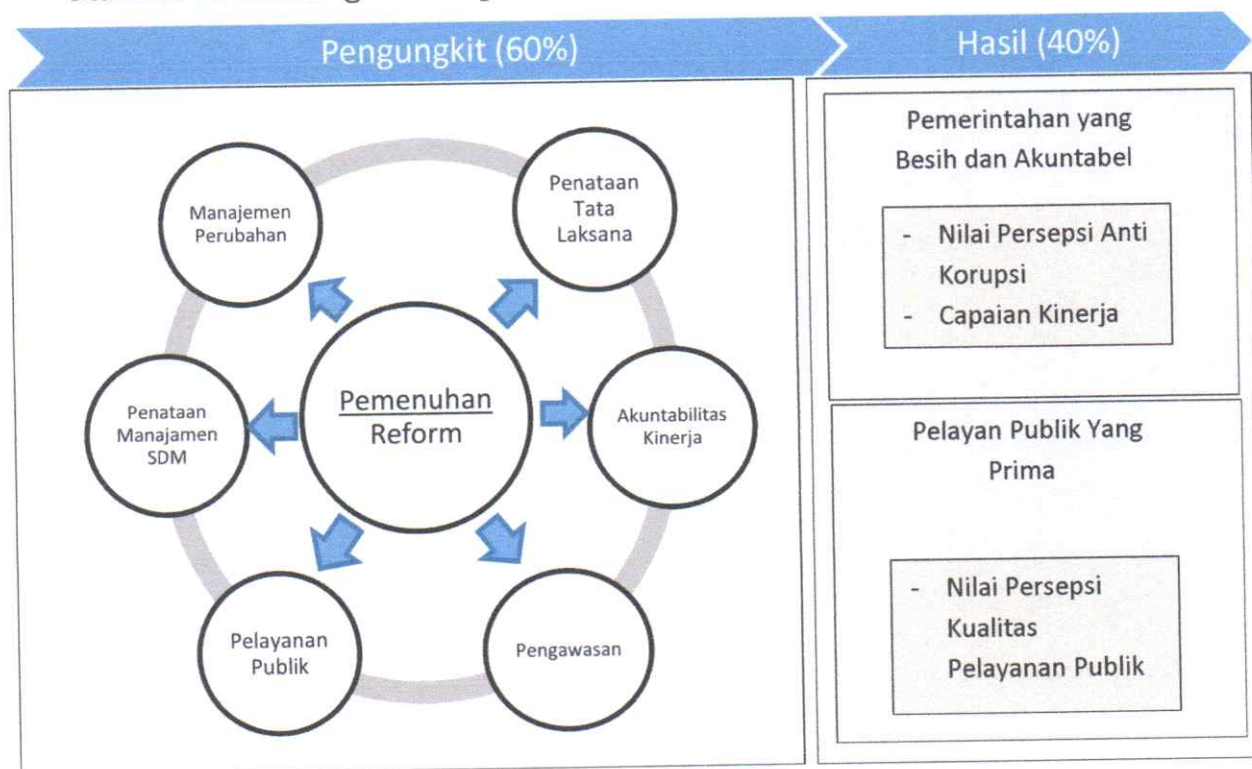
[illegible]

Pengungkit (60%)

Hasil (40%)

Manajemen Perubahan

Penataan Tata Laksana

Penataan Manajamen SDM

Pemenuhan Reform

Akuntabilitas Kinerja

Pelayanan Publik

Pengawasan

Pemerintahan yang Besih dan Akuntabel

- Nilai Persepsi Anti Korupsi
- Capaian Kinerja

Pelayan Publik Yang Prima

- Nilai Persepsi Kualitas Pelayanan Publik